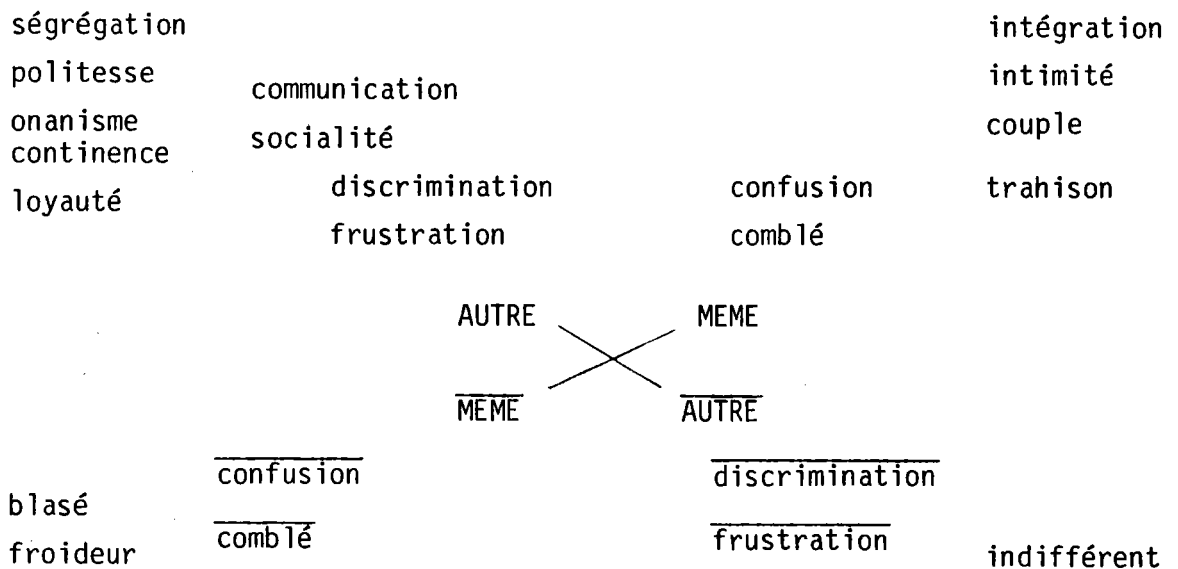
ségrégation

politesse

onanisme
continence

loyauté

communication

socialité

discrimination

frustration

intégration

intimité

couple

trahison

confusion

comblé

AUTRE

MEME

$\overline{\text{MEME}}$

$\overline{\text{AUTRE}}$

blasé

froideur

$\overline{\text{confusion}}$

$\overline{\text{comblé}}$

$\overline{\text{discrimination}}$

$\overline{\text{frustration}}$

indifférent